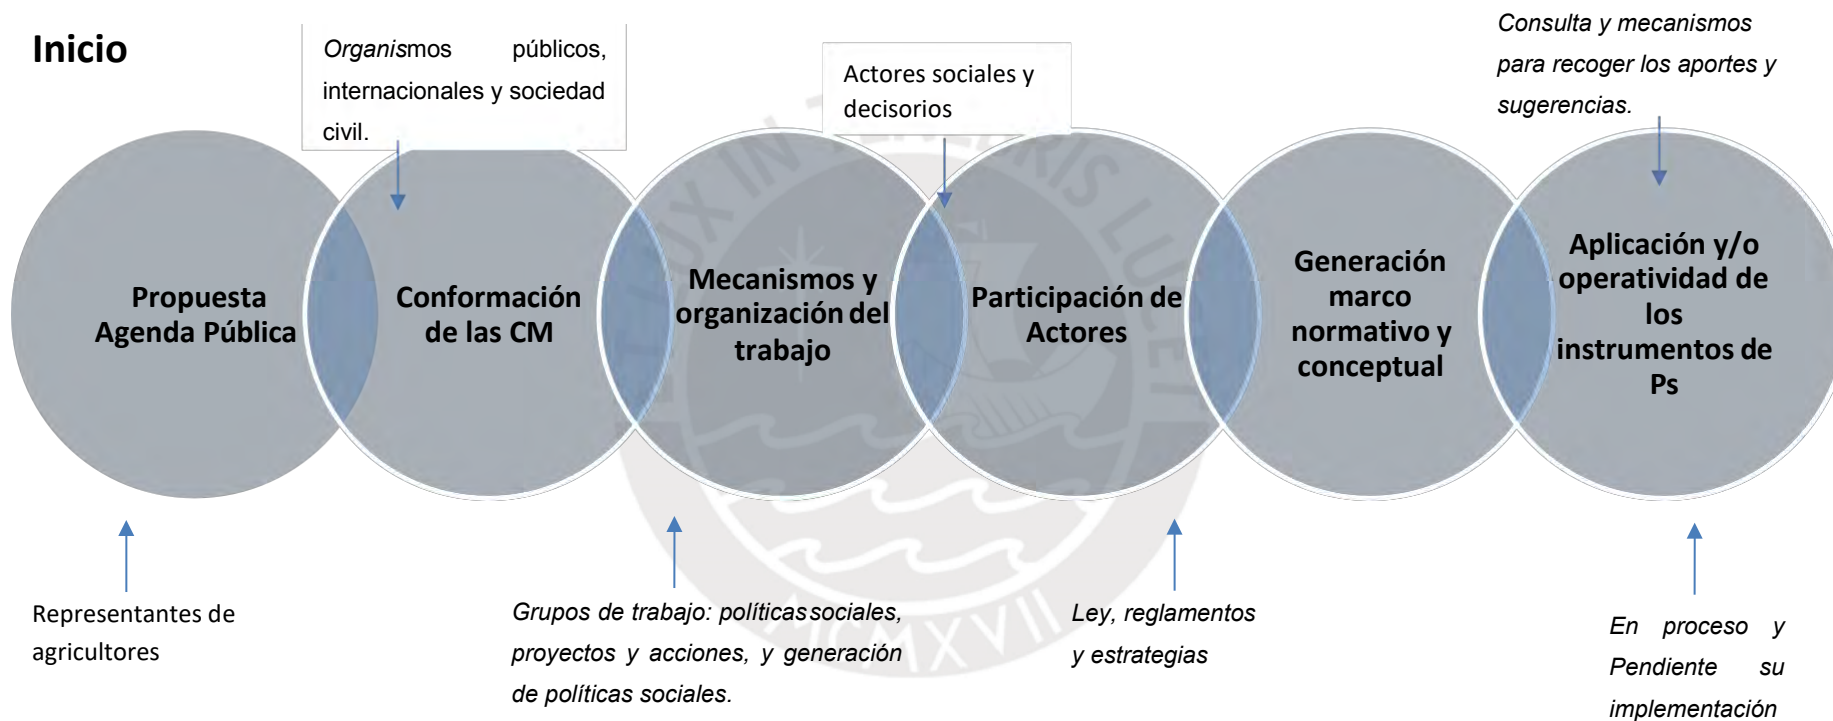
Inicio

Organismos públicos, internacionales y sociedad civil.

Actores sociales y decisorios

Consulta y mecanismos para recoger los aportes y sugerencias.

Propuesta Agenda Pública

Conformación de las CM

Mecanismos y organización del trabajo

Participación de Actores

Generación marco normativo y conceptual

Aplicación y/o operatividad de los instrumentos de Ps

Representantes de agricultores

Grupos de trabajo: políticas sociales, proyectos y acciones, y generación de políticas sociales.

Ley, reglamentos y estrategias

En proceso y Pendiente su implementación